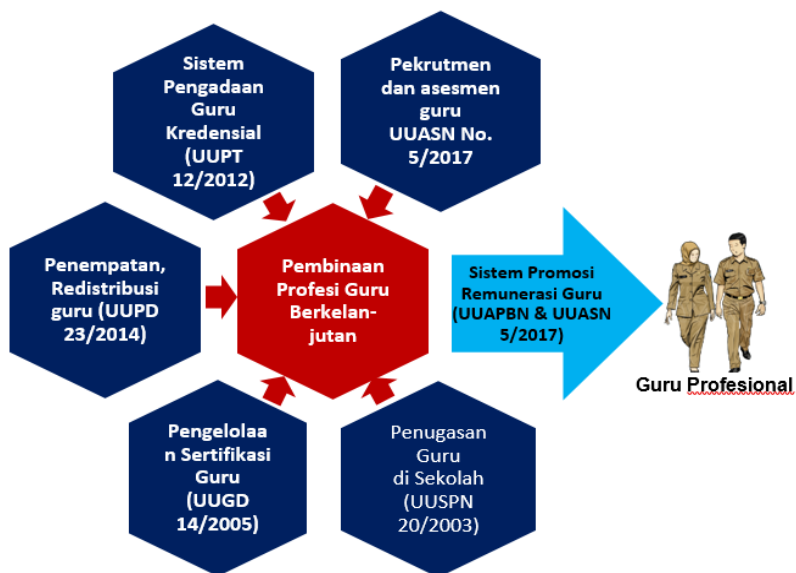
Sistem Pengadaan Guru Kredensial (UUPT 12/2012)

Pekrutmen dan asesmen guru UUASN No. 5/2017

Penempatan, Redistribusi guru (UUPD 23/2014)

Pembinaan Profesi Guru Berkelan-jutan

Sistem Promosi Remunerasi Guru (UUAPBN & UUASN 5/2017)

Guru Profesional

Pengelolaa n Sertifikasi Guru (UUGD 14/2005)

Penugasan Guru di Sekolah (UUSPN 20/2003)